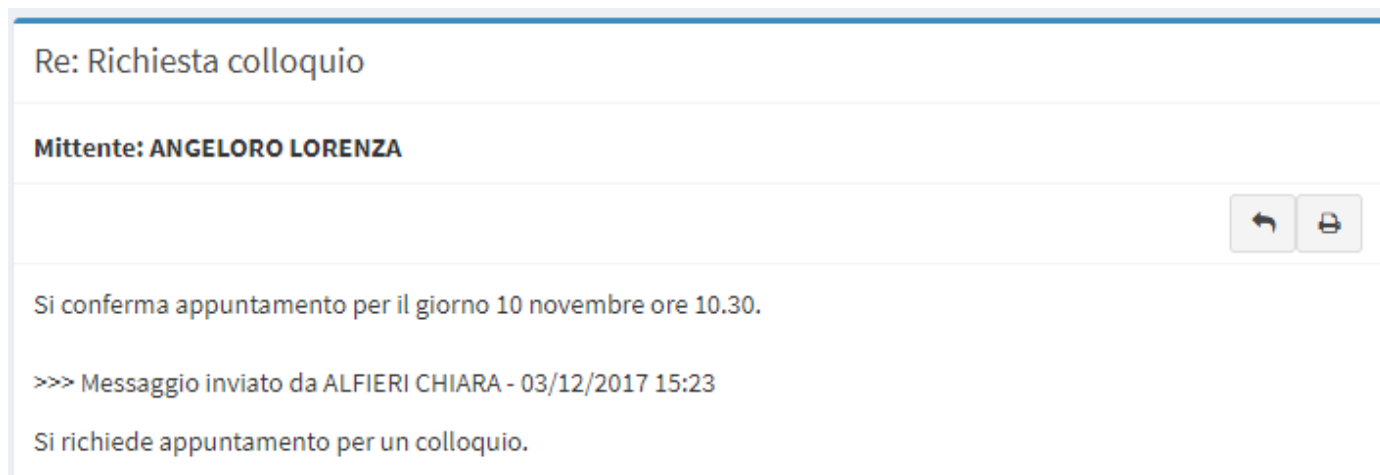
Re: Richiesta colloquio

**Mittente: ANGELORO LORENZA**

Si conferma appuntamento per il giorno 10 novembre ore 10.30.

>>> Messaggio inviato da ALFIERI CHIARA - 03/12/2017 15:23

Si richiede appuntamento per un colloquio.